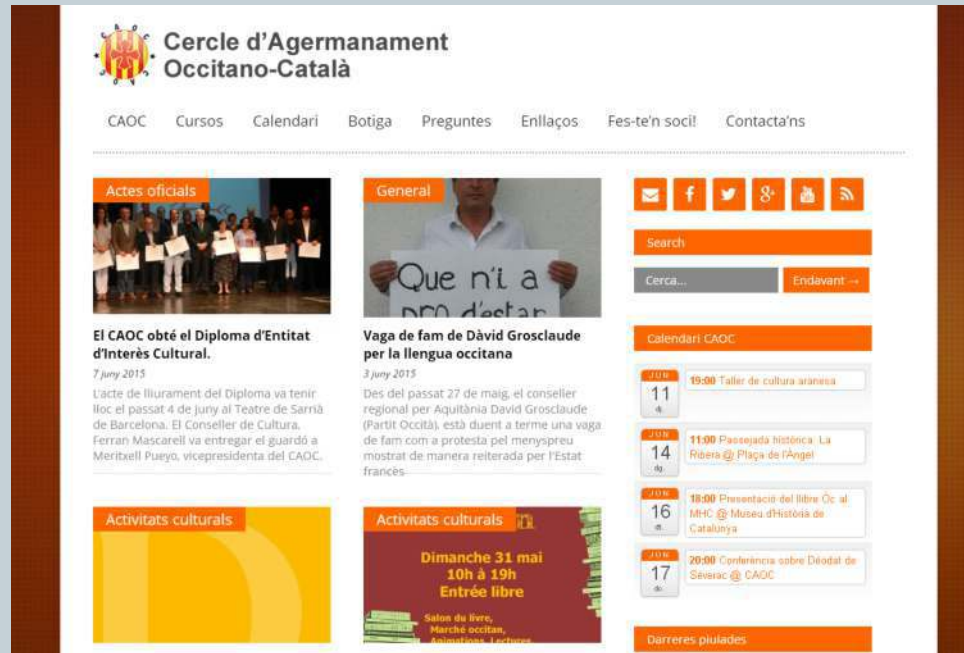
Cercle d'Agermanament Occitano-Català

CAOC Cursos Calendari Botiga Preguntes Enllaços Fes-te'n soci! Contacta'ns

Actes oficials

El CAOC obté el Diploma d'Entitat d'Interès Cultural.

7 juny 2015

L'acte de lliurament del Diploma va tenir lloc el passat 4 de juny al Teatre de Sarrià de Barcelona. El Conseller de Cultura, Ferran Mascarell va entregar el guardó a Meritxell Pueyo, vicepresidenta del CAOC.

General

Que n'i a pro d'estar

Vaga de fam de Dàvid Grosclaude per la llengua occitana

3 juny 2015

Des del passat 27 de maig, el conseller regional per Aquitània David Grosclaude (Partit Occità), està duent a terme una vaga de fam com a protesta pel menyspreu mostrat de manera reiterada per l'Estat francès.

Activitats culturals

Activitats culturals

Dimanche 31 mai
10h à 19h
Entrée libre

Salon du livre, Marché occitan, Animations, Lectures

Search

Cerca...

Endavant →

Calendari CAOC

JUN 11 dj. 19:00 Taller de cultura aranesa

JUN 14 dg. 11:00 Passejada històrica: La Ribera @ Plaça de l'Àngel

JUN 16 dt. 18:00 Presentació del llibre Oc al MHC @ Museu d'Història de Catalunya

JUN 17 dc. 20:00 Conferència sobre Déodat de Séverac @ CAOC

Darreres piulades